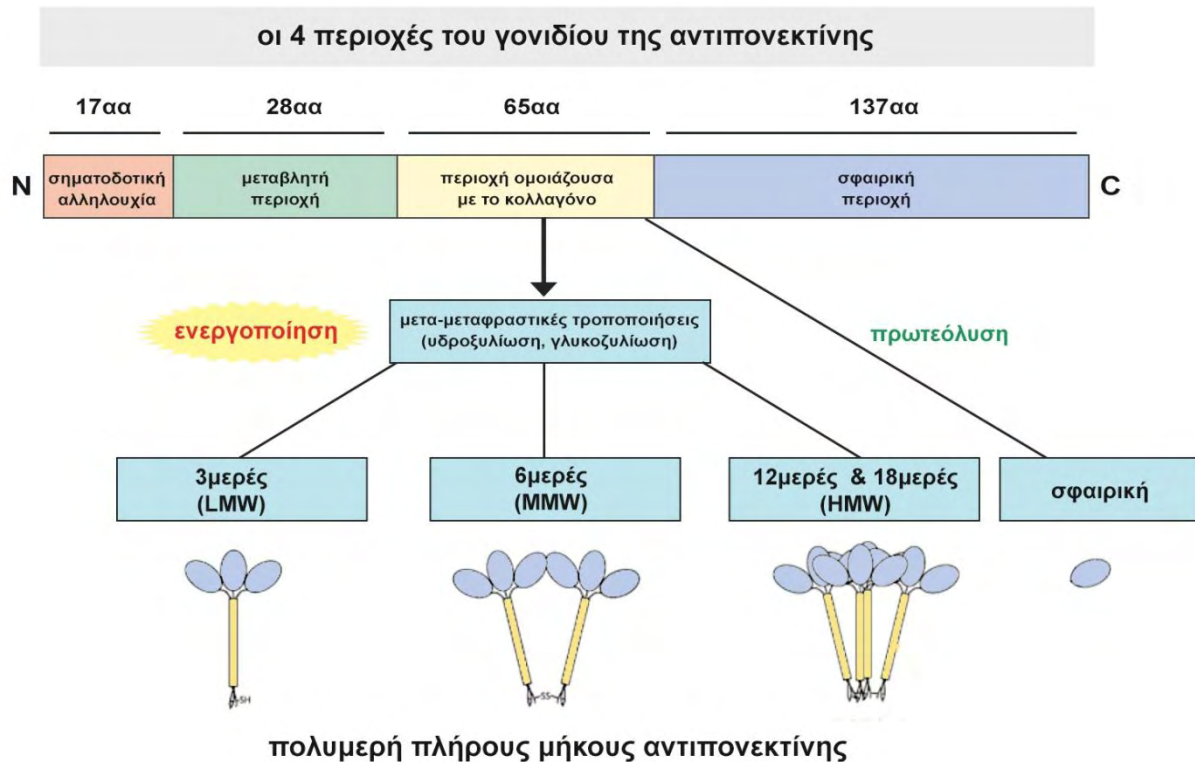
οι 4 περιοχές του γονιδίου της αντιπονεκτίνης

17αα

28αα

65αα

137αα

N

σηματοδοτική αλληλουχία

μεταβλητή περιοχή

περιοχή ομοιάζουσα με το κολλαγόνο

σφαιρική περιοχή

C

ενεργοποίηση

μετα-μεταφραστικές τροποποιήσεις (υδροξυλίωση, γλυκοζυλίωση)

πρωτεόλυση

3μερές (LMW)

6μερές (MMW)

12μερές & 18μερές (HMW)

σφαιρική

SH

S–S

πολυμερή πλήρους μήκους αντιπονεκτίνης